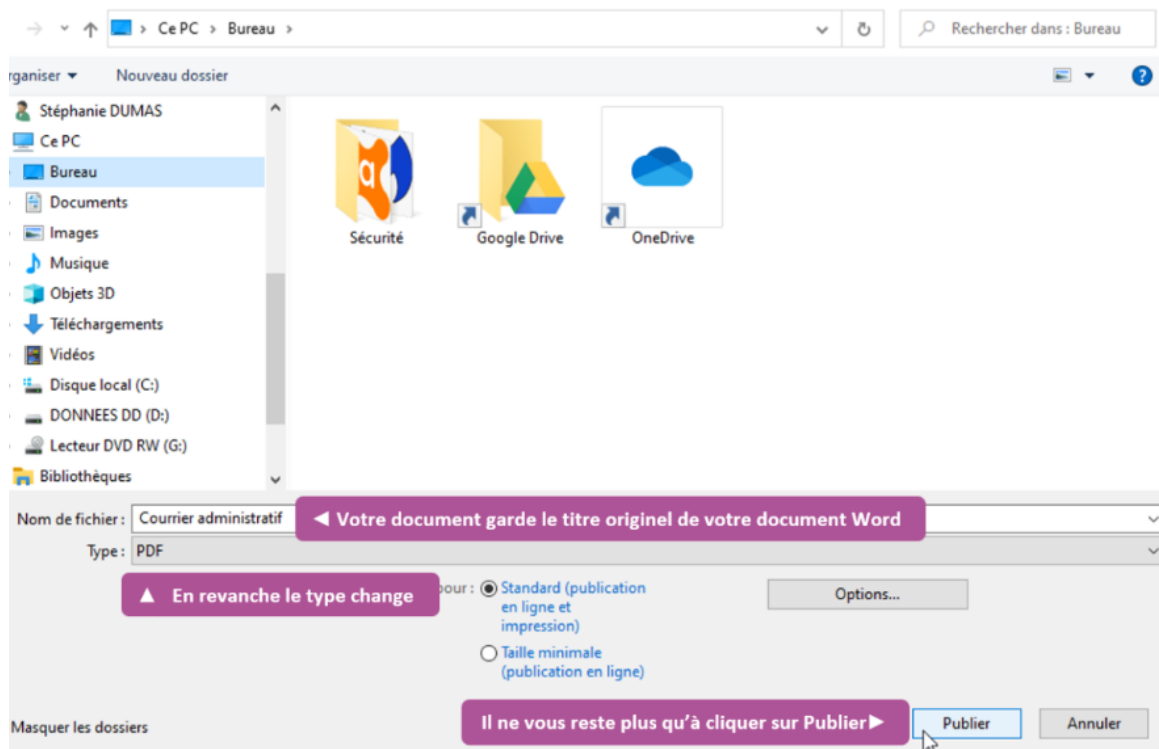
Ce PC > Bureau >

Rechercher dans : Bureau

rganiser ▾ Nouveau dossier

Stéphanie DUMAS
Ce PC
Bureau
Documents
Images
Musique
Objets 3D
Téléchargements
Vidéos
Disque local (C:)
DONNEES DD (D:)
Lecteur DVD RW (G:)
Bibliothèques

Sécurité
Google Drive
OneDrive

Nom de fichier : Courrier administratif

◀ Votre document garde le titre originel de votre document Word

Type : PDF

▲ En revanche le type change

our : Standard (publication en ligne et impression)

Taille minimale (publication en ligne)

Options...

Masquer les dossiers

Il ne vous reste plus qu'à cliquer sur Publier▶

Publier

Annuler